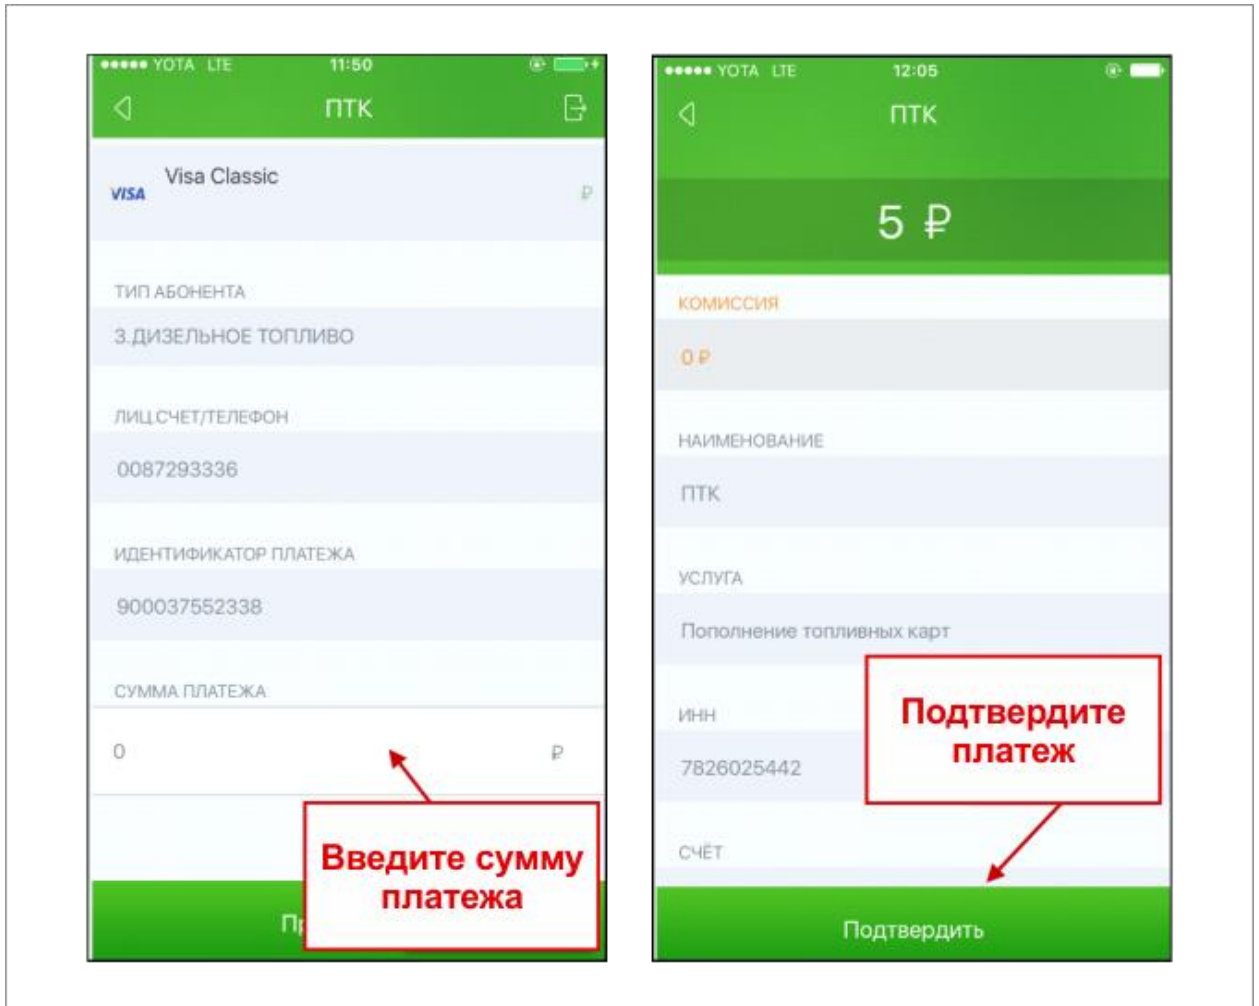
●●●●● YOTA LTE 11:50

ПТК

VISA Visa Classic

₽

ТИП АБОНЕНТА

3.ДИЗЕЛЬНОЕ ТОПЛИВО

ЛИЦ.СЧЕТ/ТЕЛЕФОН

0087293336

ИДЕНТИФИКАТОР ПЛАТЕЖА

900037552338

СУММА ПЛАТЕЖА

0 ₽

Пр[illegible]

Введите сумму платежа

●●●●● YOTA LTE 12:05

ПТК

5 ₽

КОМИССИЯ

0 ₽

НАИМЕНОВАНИЕ

ПТК

УСЛУГА

Пополнение топливных карт

ИНН

7826025442

СЧЁТ

Подтвердите платеж

Подтвердить